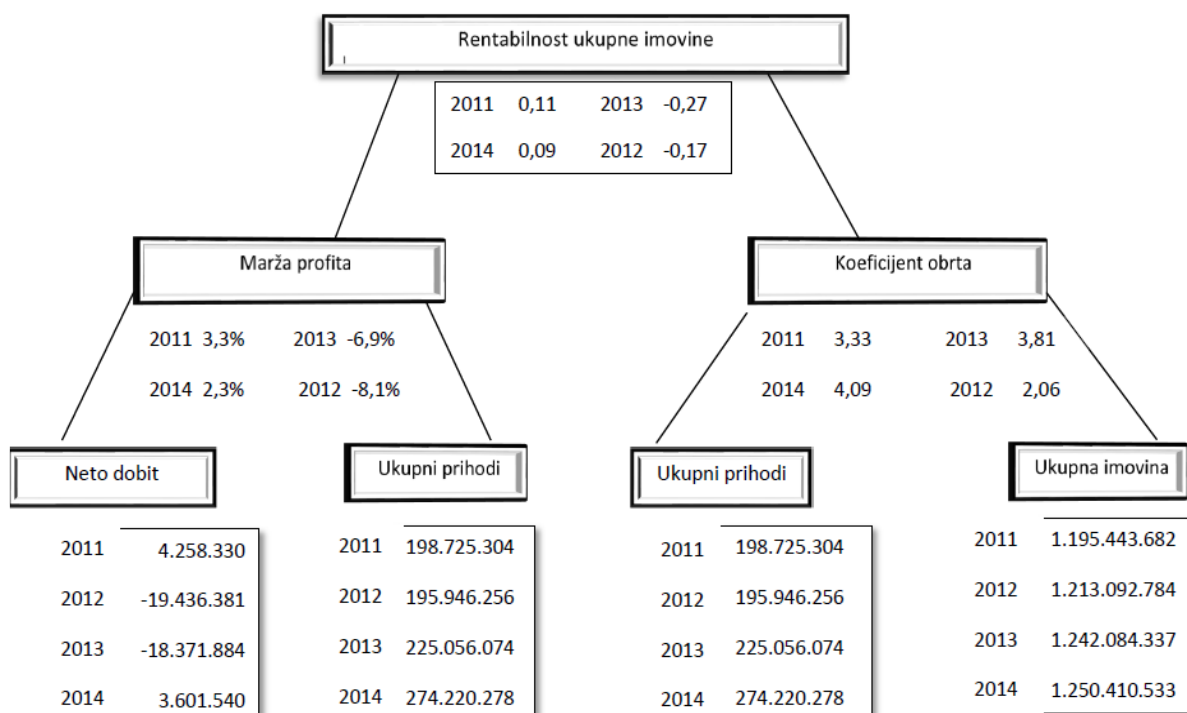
Rentabilnost ukupne imovine

2011 0,11 2013 -0,27
2014 0,09 2012 -0,17

Marža profita

2011 3,3% 2013 -6,9%
2014 2,3% 2012 -8,1%

Koeficijent obrta

2011 3,33 2013 3,81
2014 4,09 2012 2,06

Neto dobit

| 2011 | 4.258.330 |
|---|---|
| 2012 | -19.436.381 |
| 2013 | -18.371.884 |
| 2014 | 3.601.540 |

Ukupni prihodi

| 2011 | 198.725.304 |
|---|---|
| 2012 | 195.946.256 |
| 2013 | 225.056.074 |
| 2014 | 274.220.278 |

Ukupni prihodi

| 2011 | 198.725.304 |
|---|---|
| 2012 | 195.946.256 |
| 2013 | 225.056.074 |
| 2014 | 274.220.278 |

Ukupna imovina

| 2011 | 1.195.443.682 |
|---|---|
| 2012 | 1.213.092.784 |
| 2013 | 1.242.084.337 |
| 2014 | 1.250.410.533 |